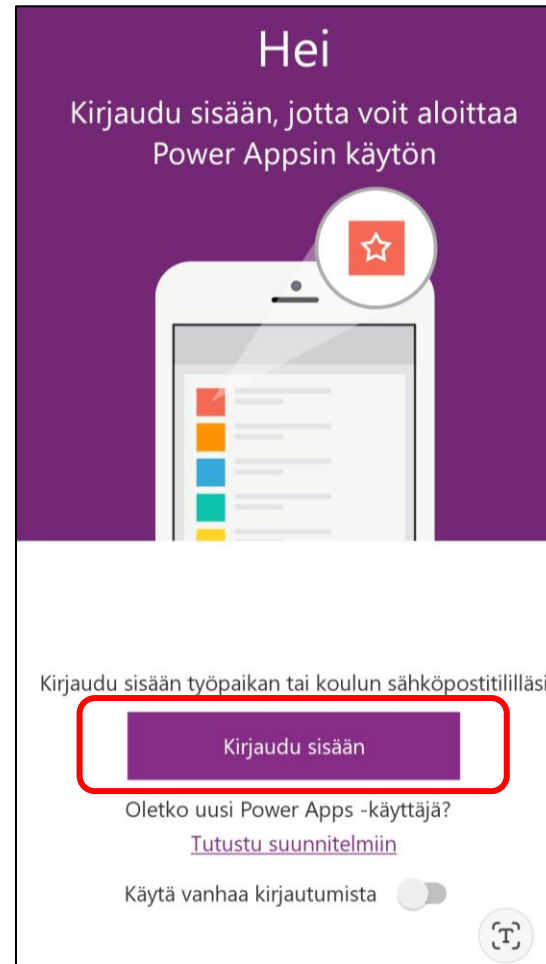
Hei

Kirjaudu sisään, jotta voit aloittaa Power Appsin käytön

Kirjaudu sisään työpaikan tai koulun sähköpostitilillässi

Kirjaudu sisään

Oletko uusi Power Apps -käyttäjä?

Tutustu suunnitelmiin

Käytä vanhaa kirjautumista